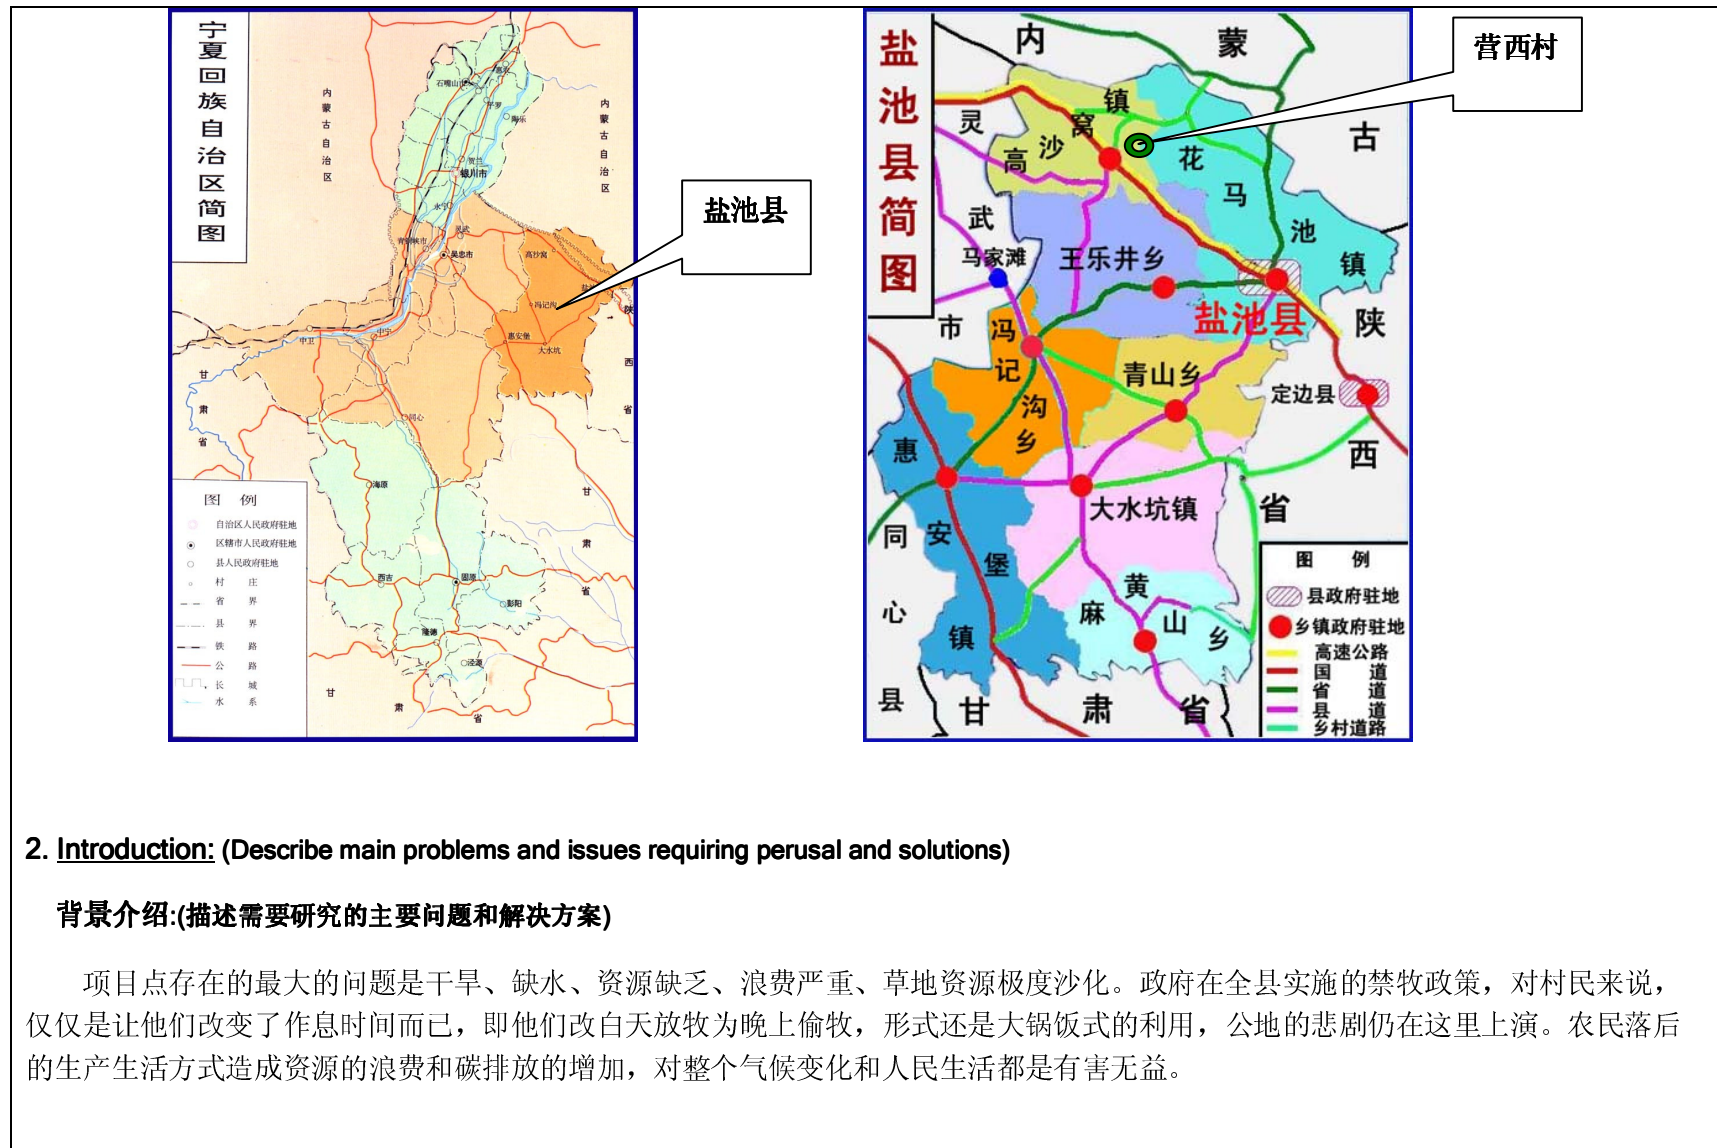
宁夏回族自治区简图

内蒙古自治区

内蒙古自治区

石嘴山市

银川市

吴忠市

高沙窝

冯记沟

惠安堡

大水坑

中卫

中宁

同心

海原

西吉

固原

彭阳

隆德

泾源

甘肃省

甘肃省

陕西省

甘肃省

盐池县

图 例

自治区人民政府驻地

区辖市人民政府驻地

县人民政府驻地

村 庄

省 界

县 界

铁 路

公 路

长 城

水 系

盐池县简图

内 蒙 古

营西村

灵 武 市

高沙窝镇

花马池镇

马家滩

王乐井乡

盐池县

冯记沟乡

青山乡

定边县

陕西省

惠安堡镇

大水坑镇

麻黄山乡

同心县

甘 肃 省

图 例

县政府驻地

乡镇政府驻地

高速公路

国 道

省 道

县 道

乡村道路

2. Introduction: (Describe main problems and issues requiring perusal and solutions)

背景介绍:(描述需要研究的主要问题和解决方案)

项目点存在的最大的问题是干旱、缺水、资源缺乏、浪费严重、草地资源极度沙化。政府在全县实施的禁牧政策，对村民来说，仅仅是让他们改变了作息时间而已，即他们改白天放牧为晚上偷牧，形式还是大锅饭式的利用，公地的悲剧仍在这里上演。农民落后的生产生活方式造成资源的浪费和碳排放的增加，对整个气候变化和人民生活都是有害无益。